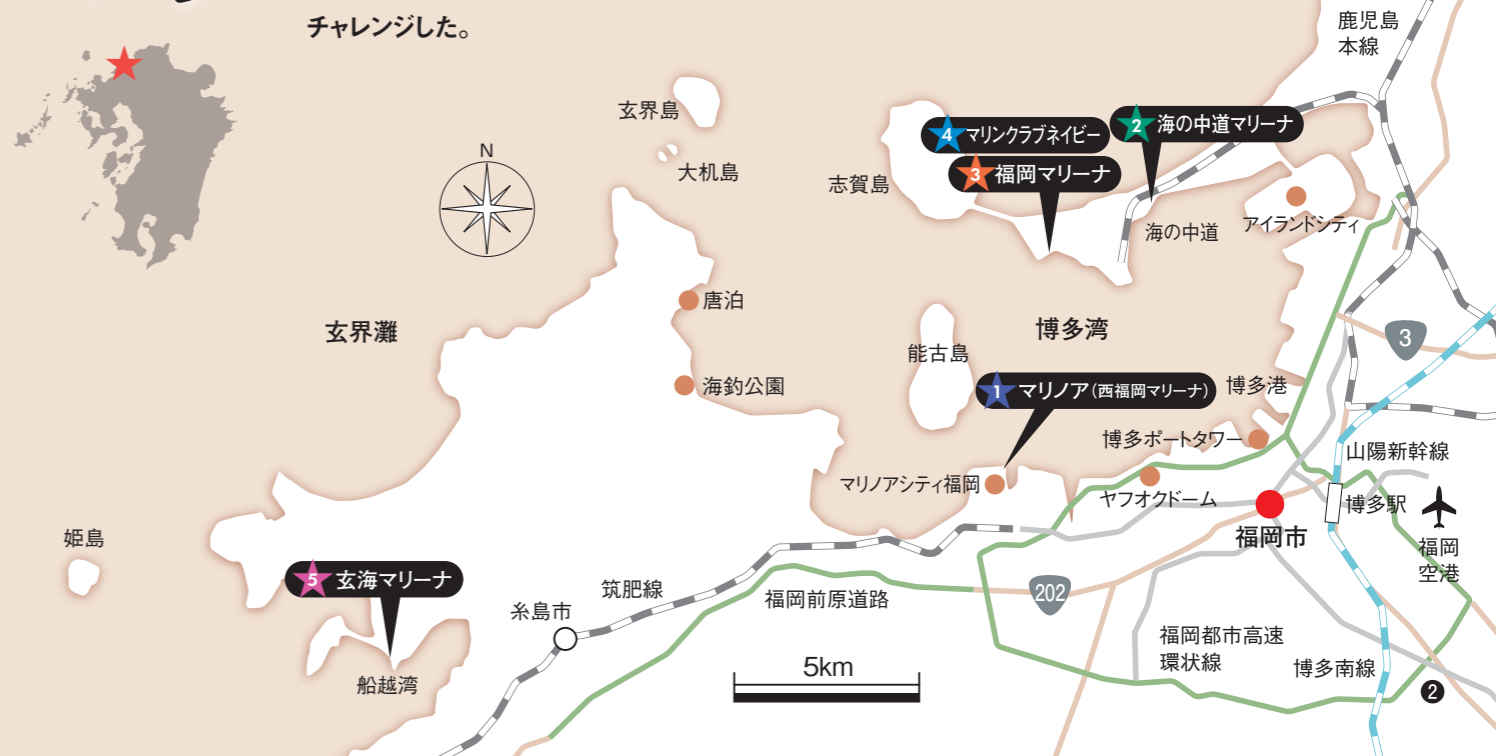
チャレンジした。

鹿児島本線

玄界島

4 マリンクラブネイビー

2 海の中道マリーナ

N

大机島

志賀島

3 福岡マリーナ

海の中道

アイランドシティ

唐泊

3

玄界灘

博多湾

能古島

海釣公園

1 マリノア (西福岡マリーナ)

博多港

博多ポートタワー

山陽新幹線

マリノアシティ福岡

ヤフオクドーム

博多駅

福岡市

姫島

福岡空港

5 玄海マリーナ

202

筑肥線

糸島市

福岡前原道路

福岡都市高速環状線

5km

博多南線

2

船越湾